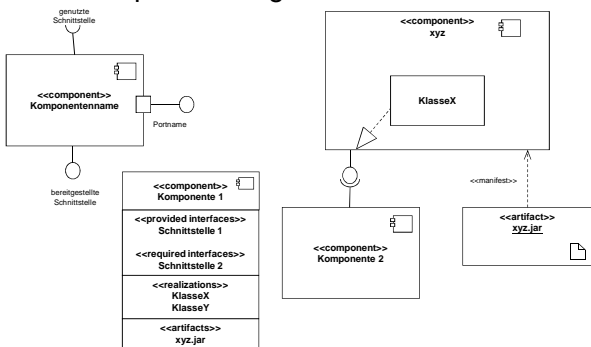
genutzte Schnittstelle

<<component>>
Komponentenname

Portname

bereitgestellte Schnittstelle

<<component>>
Komponente 1

<<provided interfaces>>
Schnittstelle 1

<<required interfaces>>
Schnittstelle 2

<<realizations>>
KlasseX
KlasseY

<<artifacts>>
xyz.jar

<<component>>
xyz

KlasseX

<<component>>
Komponente 2

<<manifest>>

<<artifact>>
xyz.jar